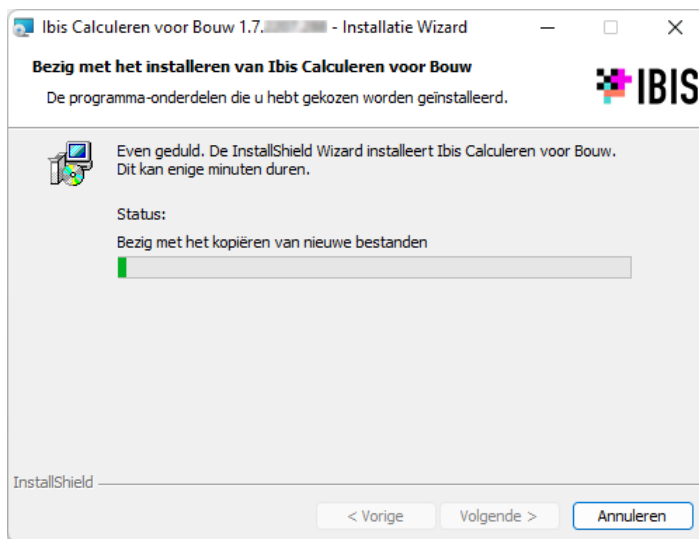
Ibis Calculeren voor Bouw 1.7.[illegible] - Installatie Wizard

Bezig met het installeren van Ibis Calculeren voor Bouw

De programma-onderdelen die u hebt gekozen worden geïnstalleerd.

IBIS

Even geduld. De InstallShield Wizard installeert Ibis Calculeren voor Bouw. Dit kan enige minuten duren.

Status:

Bezig met het kopiëren van nieuwe bestanden

InstallShield

< Vorige

Volgende >

Annuleren